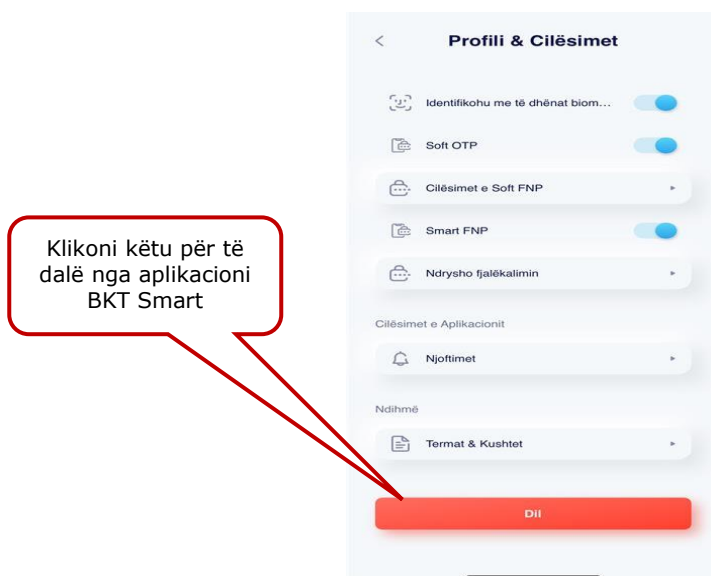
Klikoni këtu për të dalë nga aplikacioni BKT Smart

<

Profili & Cilësimet

Identifikohu me të dhënat biom...

Soft OTP

Cilësimet e Soft FNP

Smart FNP

Ndrysho fjalëkalimin

Cilësimet e Aplikacionit

Njoftimet

Ndihmë

Termat & Kushtet

Dil